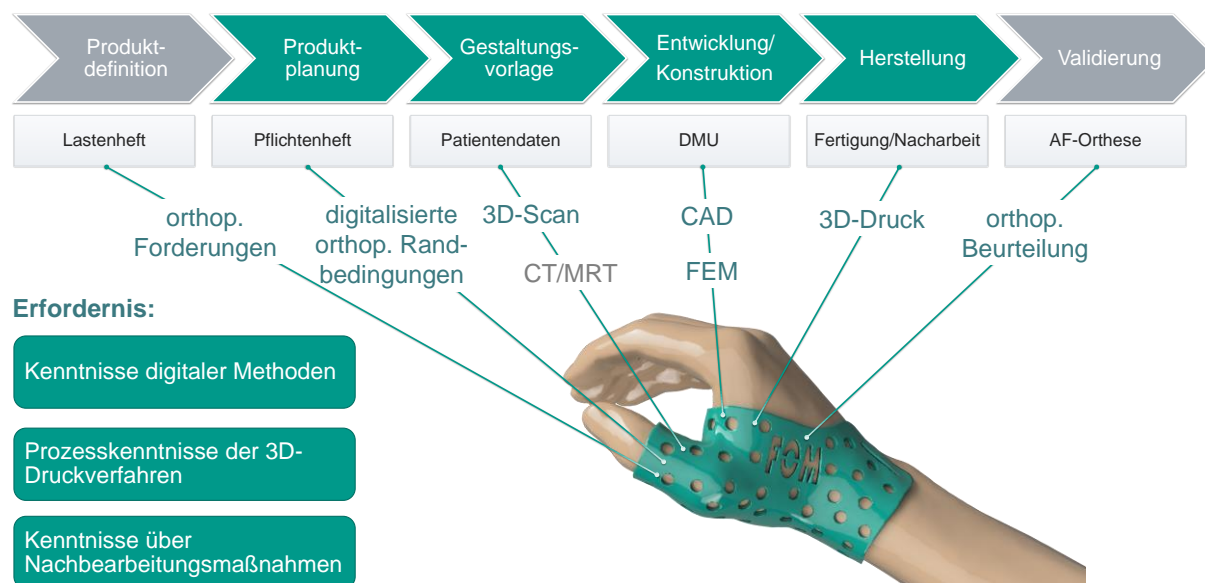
Produktdefinition

Produktplanung

Gestaltungsvorlage

Entwicklung/ Konstruktion

Herstellung

Validierung

Lastenheft

Pflichtenheft

Patientendaten

DMU

Fertigung/Nacharbeit

AF-Orthese

orthop. Forderungen

digitalisierte orthop. Randbedingungen

3D-Scan

CT/MRT

CAD

FEM

3D-Druck

orthop. Beurteilung

Erfordernis:

Kenntnisse digitaler Methoden

Prozesskenntnisse der 3D-Druckverfahren

Kenntnisse über Nachbearbeitungsmaßnahmen

FOM